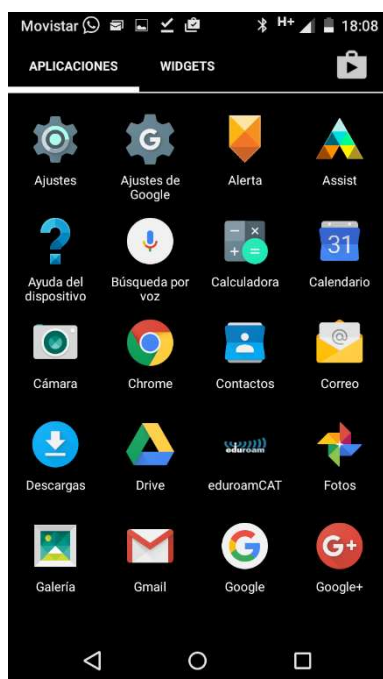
Movistar H+ 18:08

APLICACIONES WIDGETS

Ajustes
Ajustes de Google
Alerta
Assist
Ayuda del dispositivo
Búsqueda por voz
Calculadora
31
Calendario
Cámara
Chrome
Contactos
Correo
Descargas
Drive
eduroam
eduroamCAT
Fotos
Galería
Gmail
Google
G+
Google+